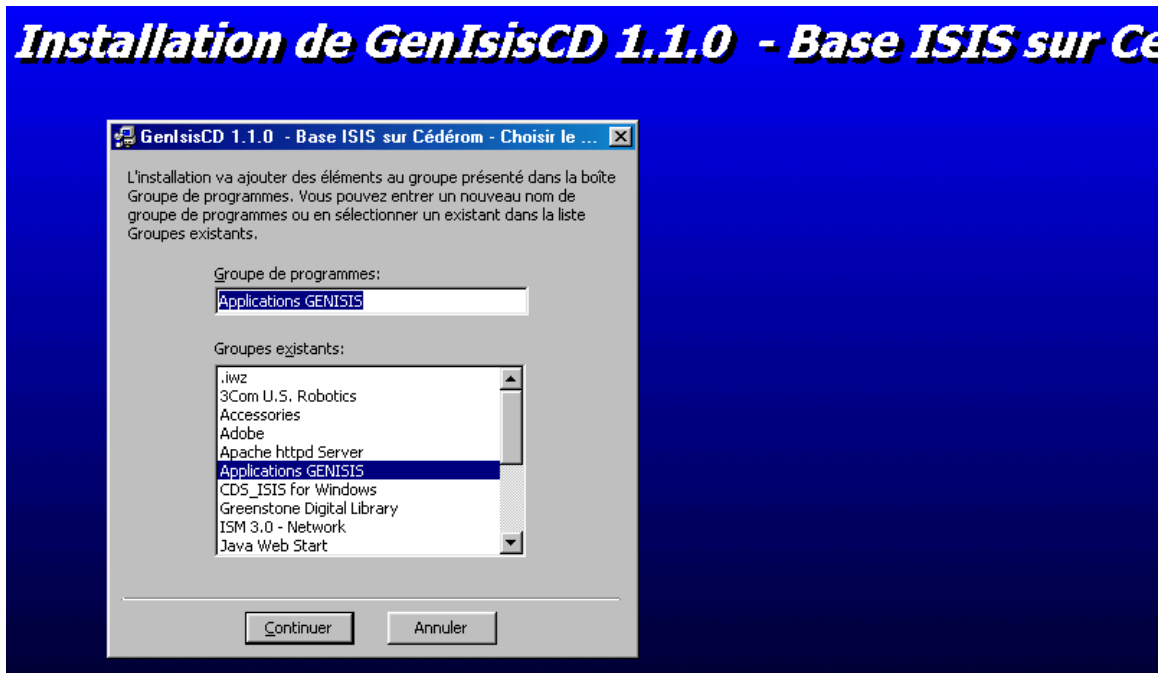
Installation de GenIsisCD 1.1.0 - Base ISIS sur Ce

GenIsisCD 1.1.0 - Base ISIS sur Cédérom - Choisir le ...

L'installation va ajouter des éléments au groupe présenté dans la boîte Groupe de programmes. Vous pouvez entrer un nouveau nom de groupe de programmes ou en sélectionner un existant dans la liste Groupes existants.

Groupe de programmes:

Applications GENISIS

Groupes existants:

.iwz
3Com U.S. Robotics
Accessories
Adobe
Apache httpd Server
Applications GENISIS
CDS_ISIS for Windows
Greenstone Digital Library
ISM 3.0 - Network
Java Web Start

Continuer

Annuler